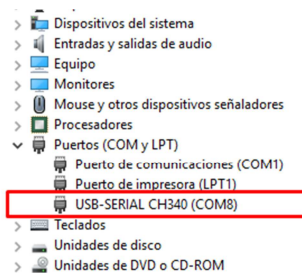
Dispositivos del sistema
Entradas y salidas de audio
Equipo
Monitores
Mouse y otros dispositivos señaladores
Procesadores
Puertos (COM y LPT)
Puerto de comunicaciones (COM1)
Puerto de impresora (LPT1)
USB-SERIAL CH340 (COM8)
Teclados
Unidades de disco
Unidades de DVD o CD-ROM